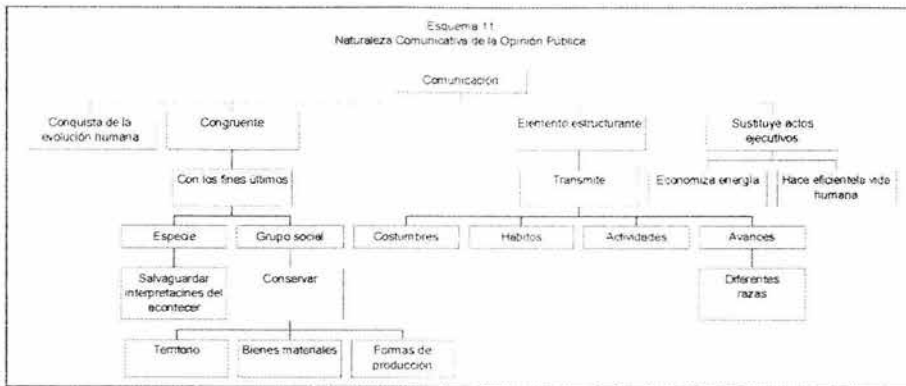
Esquema 11
Naturaleza Comunicativa de la Opinión Pública

Comunicación

Conquista de la evolución humana

Congruente

Elemento estructurante

Sustituye actos ejecutivos

Con los fines últimos

Transmite

Economiza energía

Hace eficientela vida humana

Especie

Grupo social

Costumbres

Hábitos

Actividades

Avances

Salvaguardar interpretacines del acontecer

Conservar

Diferentes razas

Territorio

Bienes materiales

Formas de producción